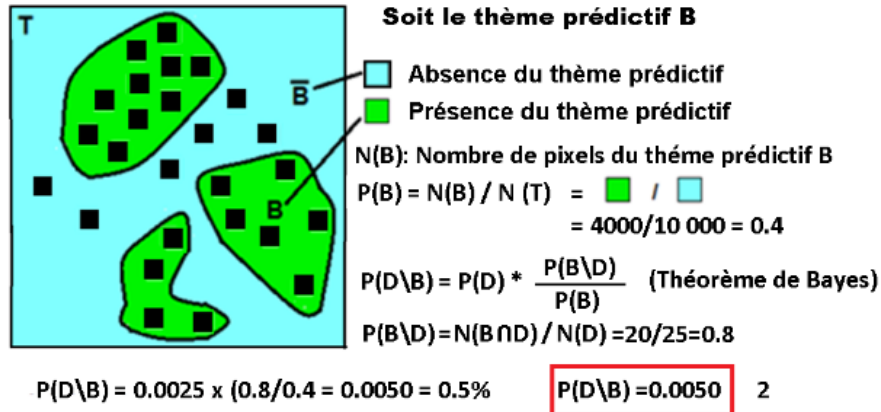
T

Soit le thème prédictif B

$\overline{B}$ Absence du thème prédictif

Présence du thème prédictif

B

N(B): Nombre de pixels du théme prédictif B

P(B) = N(B) / N (T) = ■ / ■

= 4000/10 000 = 0.4

P(D\B) = P(D) * $\frac{P(B\backslash D)}{P(B)}$ (Théorème de Bayes)

P(B\D)=N(B∩D) / N(D) =20/25=0.8

P(D\B) = 0.0025 x (0.8/0.4 = 0.0050 = 0.5%

P(D\B) =0.0050

2